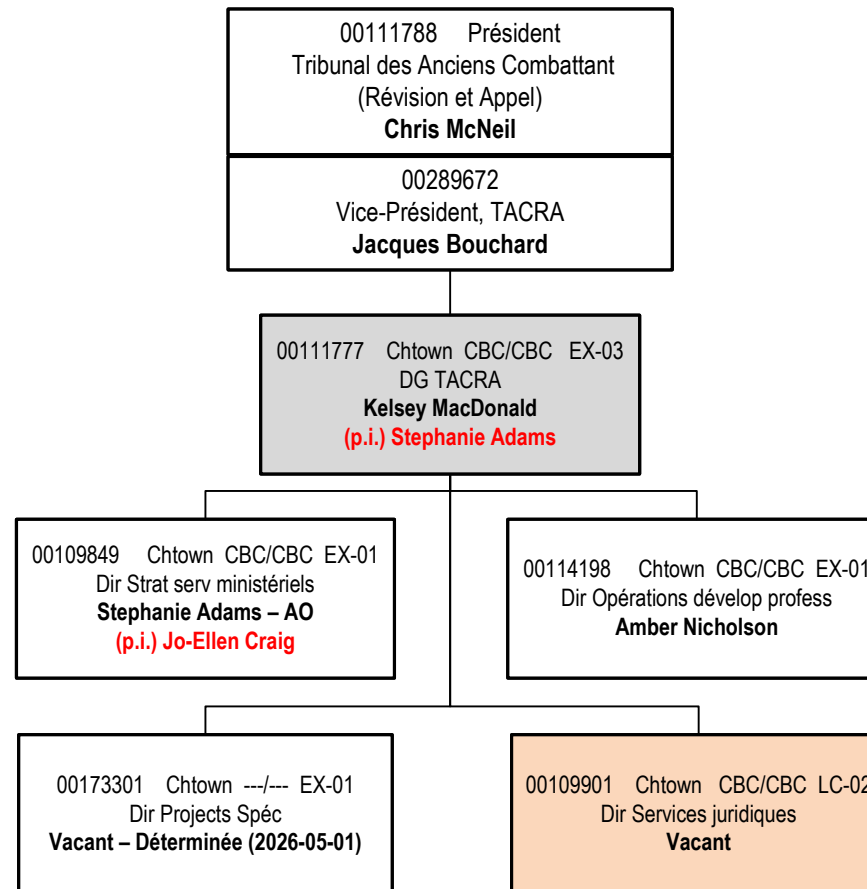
00111788 Président
Tribunal des Anciens Combattant
(Révision et Appel)
**Chris McNeil**

00289672
Vice-Président, TACRA
**Jacques Bouchard**

00111777 Chtown CBC/CBC EX-03
DG TACRA
**Kelsey MacDonald**
**(p.i.) Stephanie Adams**

00109849 Chtown CBC/CBC EX-01
Dir Strat serv ministériels
**Stephanie Adams – AO**
**(p.i.) Jo-Ellen Craig**

00114198 Chtown CBC/CBC EX-01
Dir Opérations dévelop profess
**Amber Nicholson**

00173301 Chtown ---/--- EX-01
Dir Projects Spéc
**Vacant – Déterminée (2026-05-01)**

00109901 Chtown CBC/CBC LC-02
Dir Services juridiques
**Vacant**